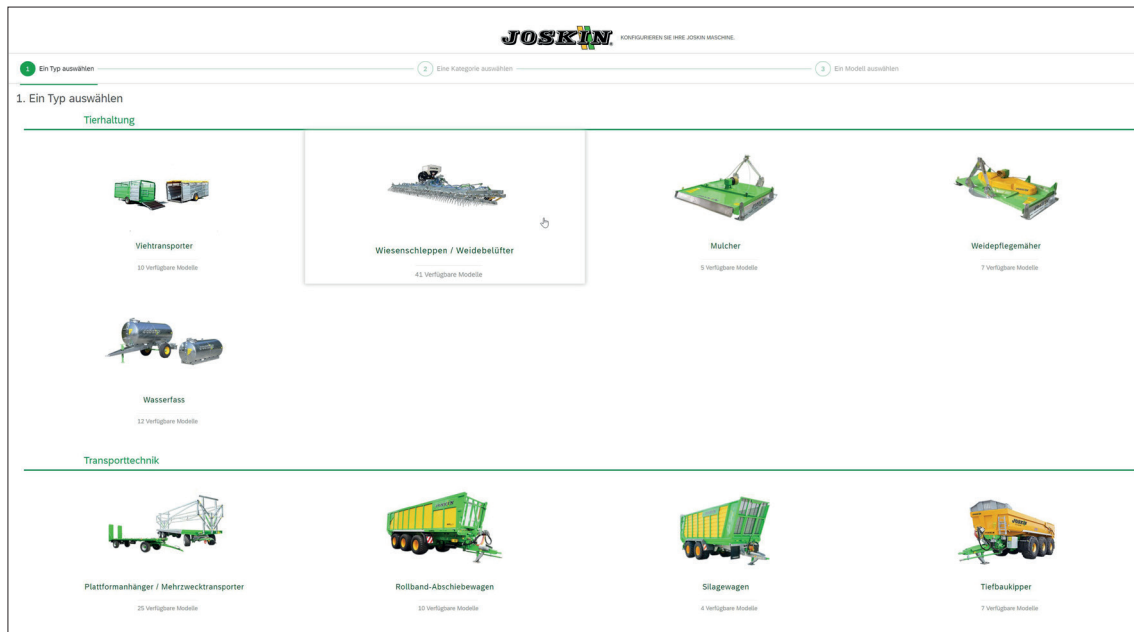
JOSKIN KONFIGURIEREN SIE IHRE JOSKIN MASCHINE.

1 Ein Typ auswählen
2 Eine Kategorie auswählen
3 Ein Modell auswählen

1. Ein Typ auswählen

Tierhaltung

Viehtransporter
10 Verfügbare Modelle

Wiesenschleppen / Weidebelüfter
41 Verfügbare Modelle

Mulcher
5 Verfügbare Modelle

Weidepflegemäher
7 Verfügbare Modelle

Wasserfass
12 Verfügbare Modelle

Transporttechnik

Plattformanhänger / Mehrzwecktransporter
25 Verfügbare Modelle

Rollband-Abschiebewagen
10 Verfügbare Modelle

Silagewagen
4 Verfügbare Modelle

Tiefbaukipper
7 Verfügbare Modelle